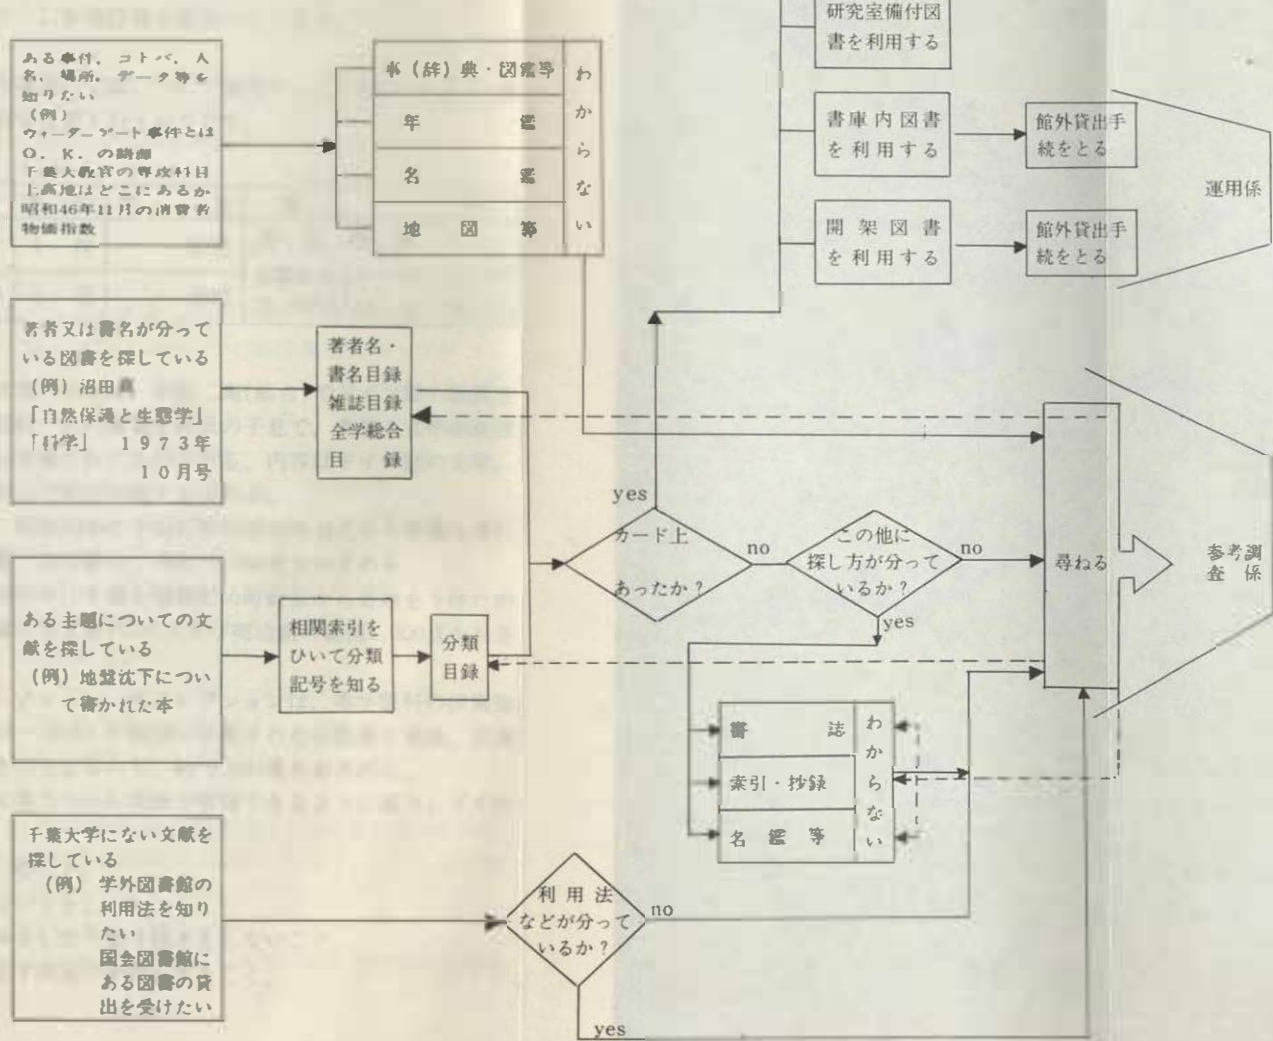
ある事件、コトバ、人名、場所、データ等を知りたい
（例）
ウォーターゲート事件とは
O．K．の略語
千葉大教官の専攻科目
上高地はどこにあるか
昭和46年11月の消費者物価指数

事（辞）典・図鑑等
年鑑
名鑑
地図等
わからない

研究室備付図書を利用する

書庫内図書を利用する

館外貸出手続をとる

運用係

開架図書を利用する

館外貸出手続をとる

著者又は書名が分っている図書を探している
（例）沼田真
「自然保護と生態学」
「科学」　1973年10月号

著者名・書名目録
雑誌目録
全学総合目録

yes

カード上あったか？

no

この他に探し方が分っているか？

no

尋ねる

参考調査係

yes

ある主題についての文献を探している
（例）地盤沈下について書かれた本

相関索引をひいて分類記号を知る

分類目録

書誌
索引・抄録
名鑑等
わからない

千葉大学にない文献を探している
（例）学外図書館の利用法を知りたい
国会図書館にある図書の貸出を受けたい

利用法などが分っているか？

no

yes